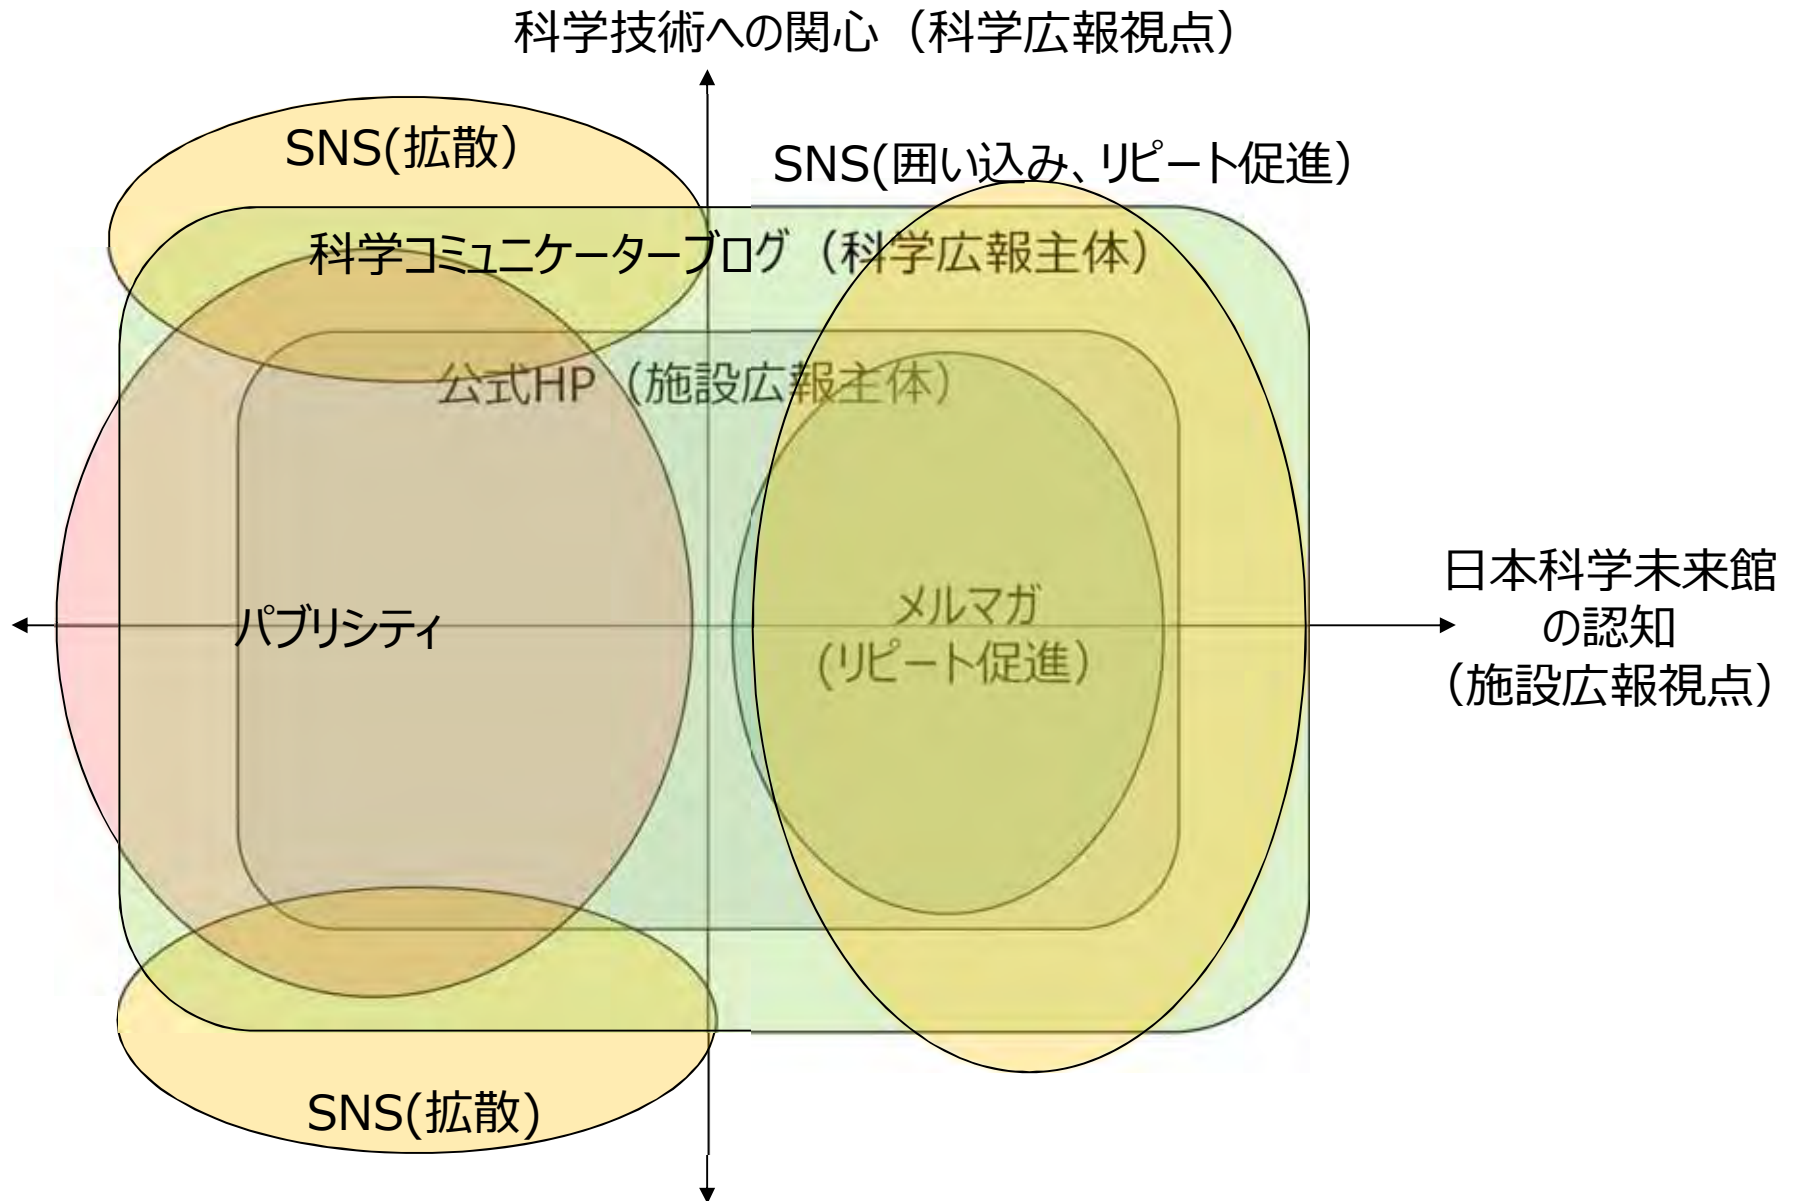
科学技術への関心（科学広報視点）

SNS(拡散)

SNS(囲い込み、リピート促進)

科学コミュニケーターブログ（科学広報主体）

公式HP（施設広報主体）

パブリシティ

メルマガ
（リピート促進）

日本科学未来館
の認知
（施設広報視点）

SNS(拡散)